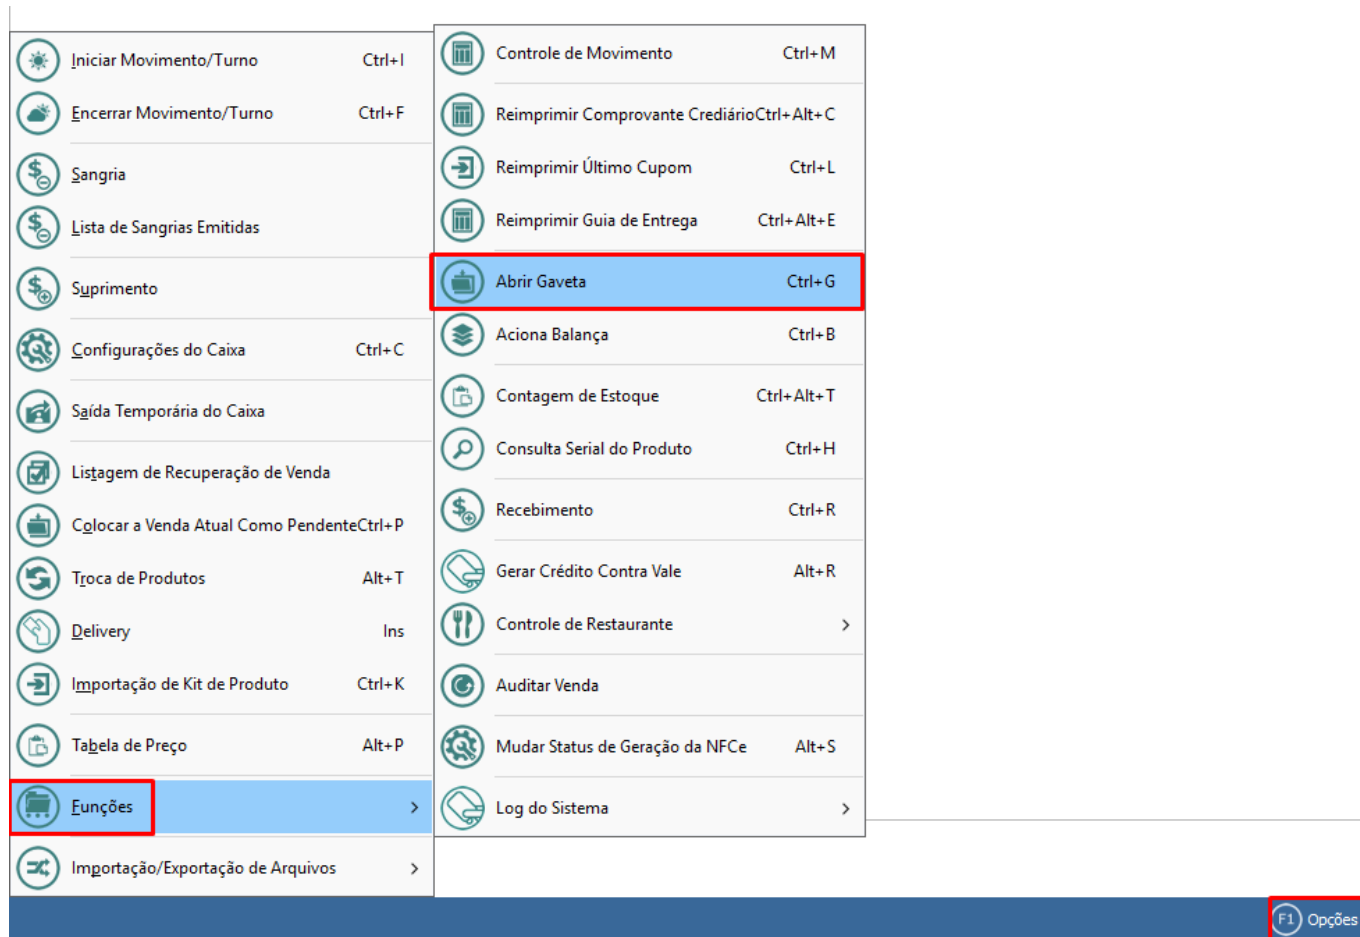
Iniciar Movimento/Turno Ctrl+I
Encerrar Movimento/Turno Ctrl+F
Sangria
Lista de Sangrias Emitidas
Suprimento
Configurações do Caixa Ctrl+C
Saída Temporária do Caixa
Listagem de Recuperação de Venda
Colocar a Venda Atual Como Pendente Ctrl+P
Troca de Produtos Alt+T
Delivery Ins
Importação de Kit de Produto Ctrl+K
Tabela de Preço Alt+P
Funções >
Importação/Exportação de Arquivos >

Controle de Movimento Ctrl+M
Reimprimir Comprovante Crediário Ctrl+Alt+C
Reimprimir Último Cupom Ctrl+L
Reimprimir Guia de Entrega Ctrl+Alt+E
Abrir Gaveta Ctrl+G
Aciona Balança Ctrl+B
Contagem de Estoque Ctrl+Alt+T
Consulta Serial do Produto Ctrl+H
Recebimento Ctrl+R
Gerar Crédito Contra Vale Alt+R
Controle de Restaurante >
Auditar Venda
Mudar Status de Geração da NFCe Alt+S
Log do Sistema >

F1 Opções